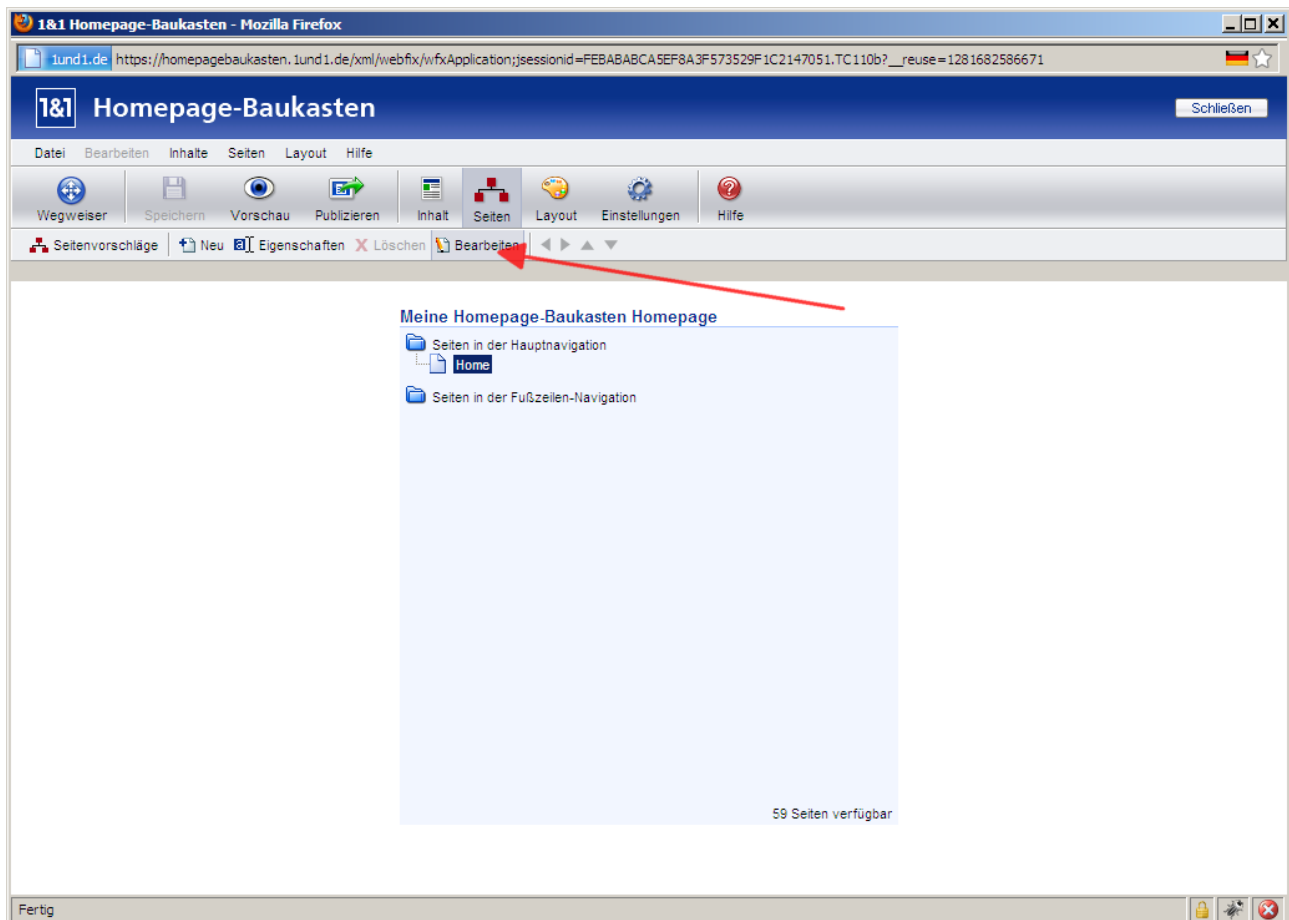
1&1 Homepage-Baukasten - Mozilla Firefox

1und1.de https://homepagebaukasten.1und1.de/xml/webfix/wfxApplication;jsessionid=FEBABABCA5EF8A3F573529F1C2147051.TC110b?__reuse=1281682586671

1&1 Homepage-Baukasten

Schließen

Datei Bearbeiten Inhalte Seiten Layout Hilfe

Wegweiser Speichern Vorschau Publizieren Inhalt Seiten Layout Einstellungen Hilfe

Seitenvorschläge Neu Eigenschaften Löschen Bearbeiten

Meine Homepage-Baukasten Homepage

Seiten in der Hauptnavigation

Home

Seiten in der Fußzeilen-Navigation

59 Seiten verfügbar

Fertig